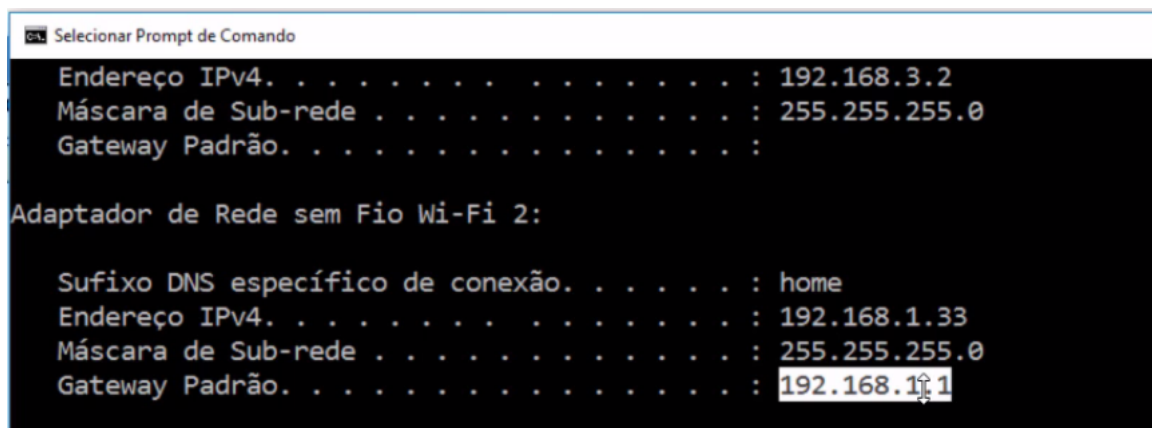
Selecionar Prompt de Comando

Endereço IPv4. . . . . . . . . . . . . . . : 192.168.3.2
Máscara de Sub-rede . . . . . . . . . . . . : 255.255.255.0
Gateway Padrão. . . . . . . . . . . . . . . :

Adaptador de Rede sem Fio Wi-Fi 2:

Sufixo DNS específico de conexão. . . . . . : home
Endereço IPv4. . . . . . . . . . . . . . . : 192.168.1.33
Máscara de Sub-rede . . . . . . . . . . . . : 255.255.255.0
Gateway Padrão. . . . . . . . . . . . . . . : 192.168.1.1